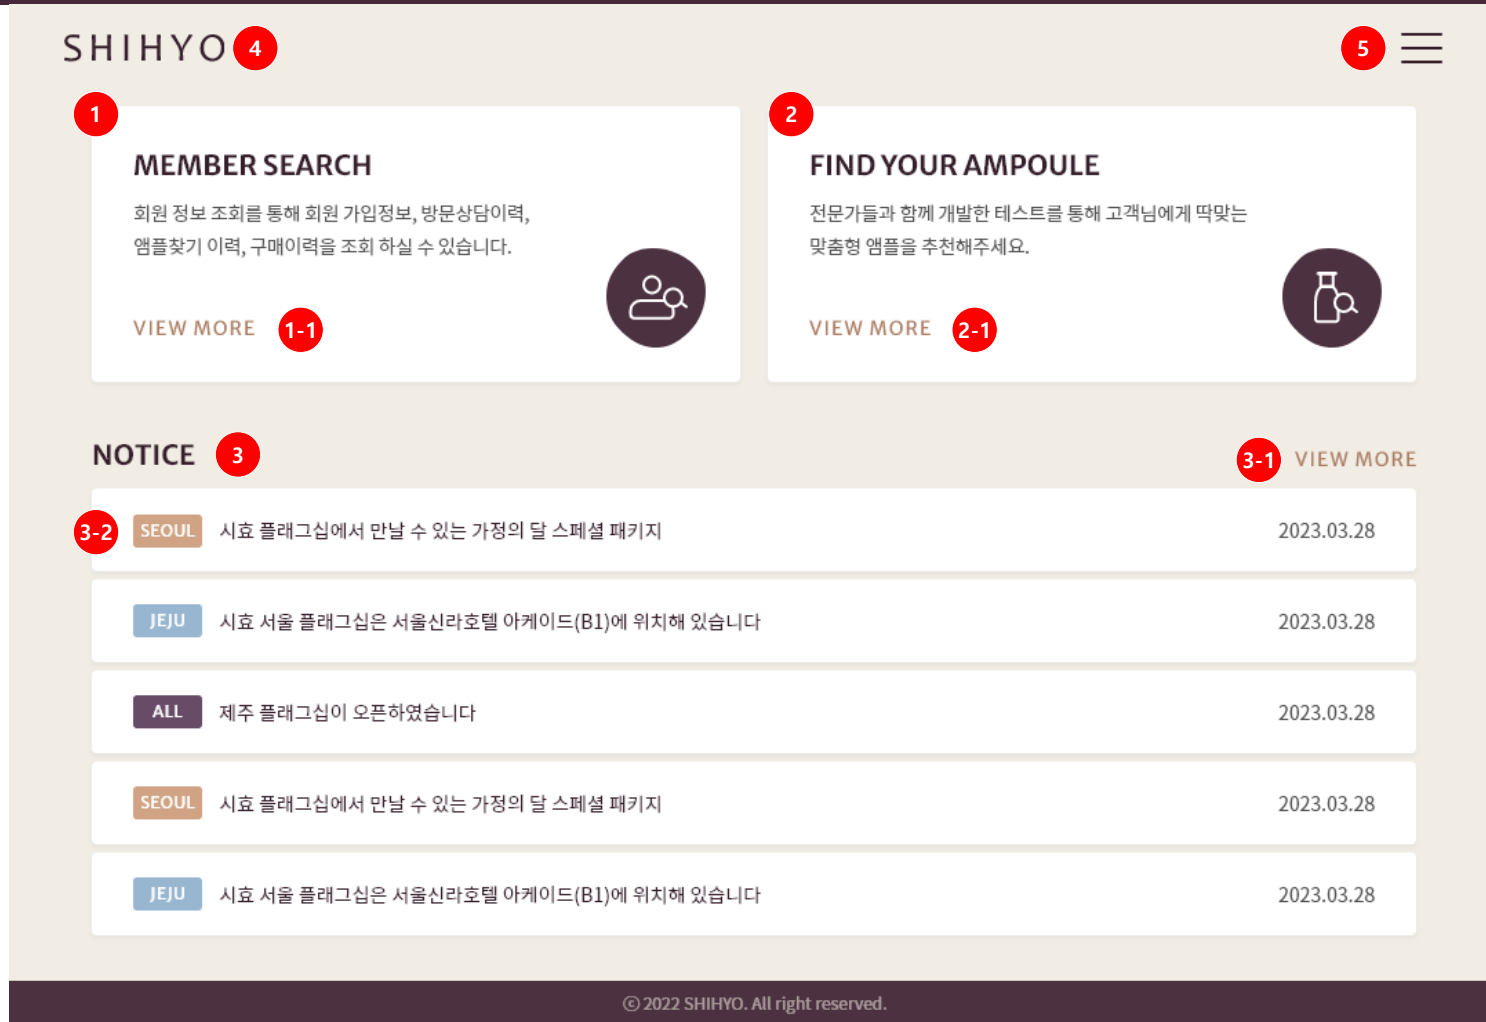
SHIHYO 4

5

1

MEMBER SEARCH

회원 정보 조회를 통해 회원 가입정보, 방문상담이력, 앰플찾기 이력, 구매이력을 조회 하실 수 있습니다.

VIEW MORE 1-1

2

FIND YOUR AMPOULE

전문가들과 함께 개발한 테스트를 통해 고객님에게 딱맞는 맞춤형 앰플을 추천해주세요.

VIEW MORE 2-1

NOTICE 3

3-1 VIEW MORE

3-2 SEOUL 시효 플래그십에서 만날 수 있는 가정의 달 스페셜 패키지 2023.03.28

JEJU 시효 서울 플래그십은 서울신라호텔 아케이드(B1)에 위치해 있습니다 2023.03.28

ALL 제주 플래그십이 오픈하였습니다 2023.03.28

SEOUL 시효 플래그십에서 만날 수 있는 가정의 달 스페셜 패키지 2023.03.28

JEJU 시효 서울 플래그십은 서울신라호텔 아케이드(B1)에 위치해 있습니다 2023.03.28

© 2022 SHIHYO. All right reserved.